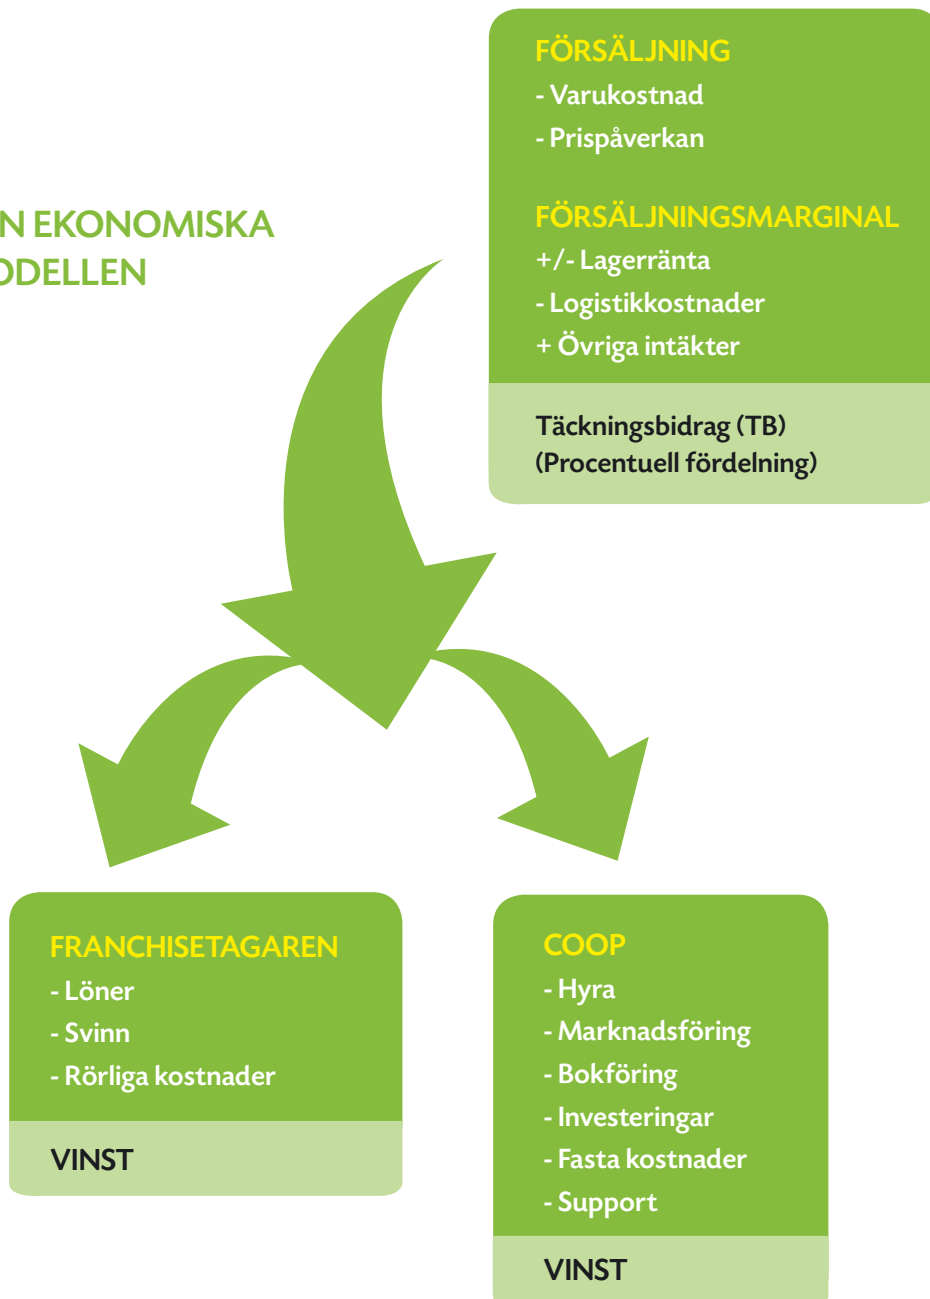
N EKONOMISKA
DELLEN

FÖRSÄLJNING
- Varukostnad
- Prispåverkan

FÖRSÄLJNINGSMARGINAL
+/- Lagerränta
- Logistikkostnader
+ Övriga intäkter

Täckningsbidrag (TB)
(Procentuell fördelning)

FRANCHISETAGAREN
- Löner
- Svinn
- Rörliga kostnader

VINST

COOP
- Hyra
- Marknadsföring
- Bokföring
- Investeringar
- Fasta kostnader
- Support

VINST